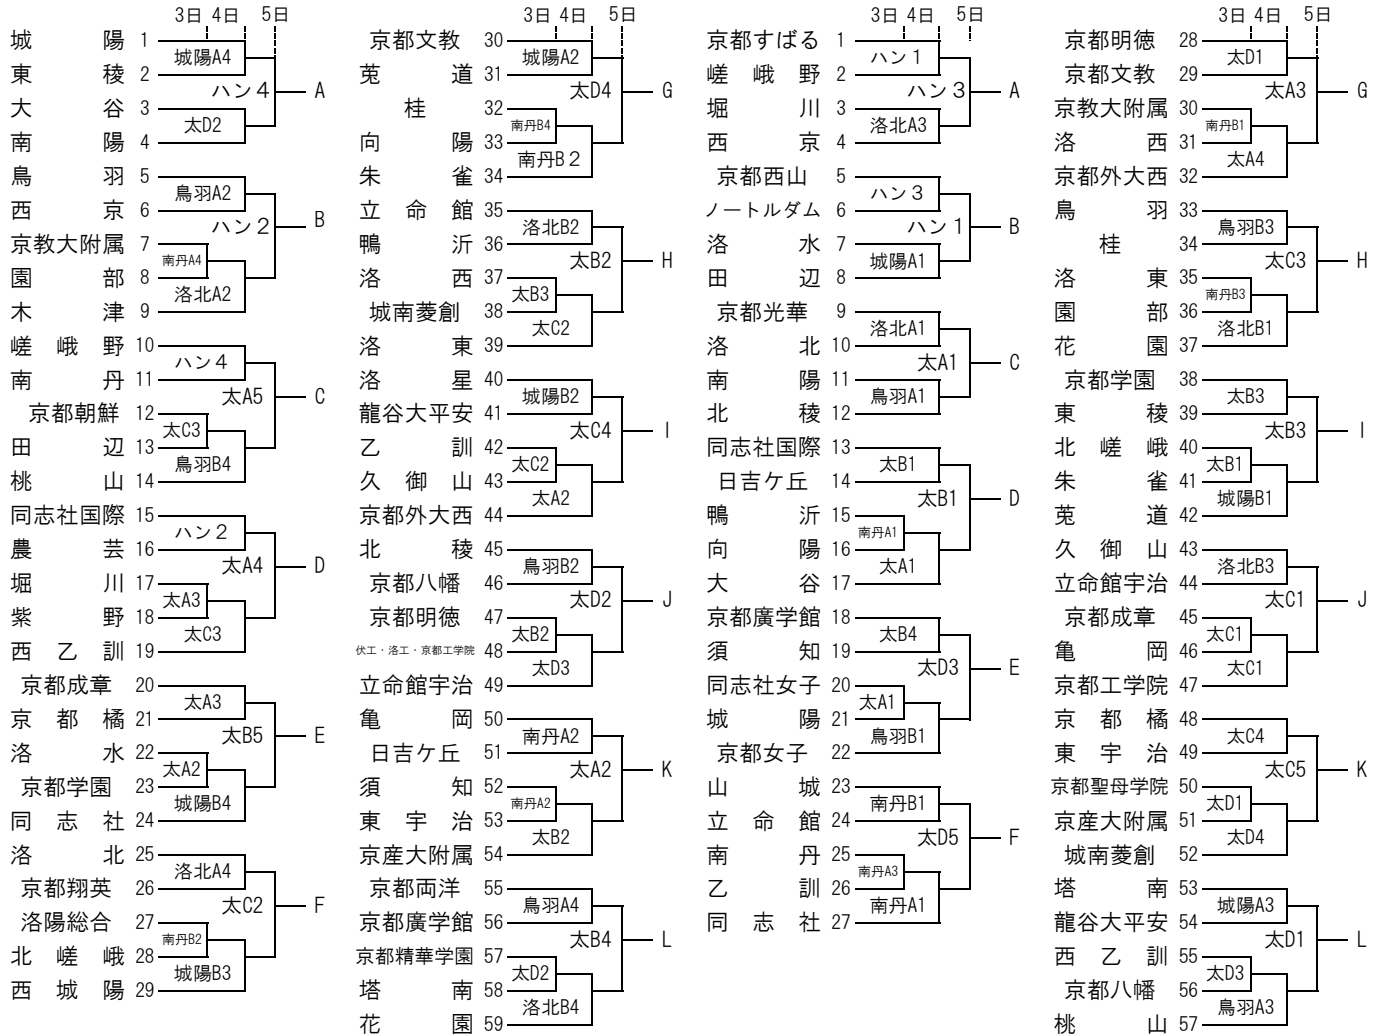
3日 4日 5日

城陽 1
東稜 2
大谷 3
南陽 4
鳥羽 5
西京 6
京教大附属 7
園部 8
木津 9
嵯峨野 10
南丹 11
京都朝鮮 12
田辺 13
桃山 14
同志社国際 15
農芸 16
堀川 17
紫野 18
西乙訓 19
京都成章 20
京都橘 21
洛水 22
京都学園 23
同志社 24
洛北 25
京都翔英 26
洛陽総合 27
北嵯峨 28
西城陽 29

城陽A4
ハン4
太D2
鳥羽A2
ハン2
南丹A4
洛北A2
ハン4
太A5
太C3
鳥羽B4
ハン2
太A4
太A3
太C3
太A3
太B5
太A2
城陽B4
洛北A4
太C2
南丹B2
城陽B3

A B C D E F

3日 4日 5日

京都文教 30
莵道 31
桂 32
向陽 33
朱雀 34
立命館 35
鴨沂 36
洛西 37
城南菱創 38
洛東 39
洛星 40
龍谷大平安 41
乙訓 42
久御山 43
京都外大西 44
北稜 45
京都八幡 46
京都明徳 47
伏工・洛工・京都工学院 48
立命館宇治 49
亀岡 50
日吉ケ丘 51
須知 52
東宇治 53
京産大附属 54
京都両洋 55
京都廣学館 56
京都精華学園 57
塔南 58
花園 59

城陽A2
太D4
南丹B4
南丹B2
洛北B2
太B2
太B3
太C2
城陽B2
太C4
太C2
太A2
鳥羽B2
太D2
太B2
太D3
南丹A2
太A2
南丹A2
太B2
鳥羽A4
太B4
太D2
洛北B4

G H I J K L

3日 4日 5日

京都すばる 1
嵯峨野 2
堀川 3
西京 4
京都西山 5
ノートルダム 6
洛水 7
田辺 8
京都光華 9
洛北 10
南陽 11
北稜 12
同志社国際 13
日吉ケ丘 14
鴨沂 15
向陽 16
大谷 17
京都廣学館 18
須知 19
同志社女子 20
城陽 21
京都女子 22
山城 23
立命館 24
南丹 25
乙訓 26
同志社 27

ハン1
ハン3
洛北A3
ハン3
ハン1
城陽A1
洛北A1
太A1
鳥羽A1
太B1
太B1
南丹A1
太A1
太B4
太D3
太A1
鳥羽B1
南丹B1
太D5
南丹A3
南丹A1

A B C D E F

3日 4日 5日

京都明徳 28
京都文教 29
京教大附属 30
洛西 31
京都外大西 32
鳥羽 33
桂 34
洛東 35
園部 36
花園 37
京都学園 38
東稜 39
北嵯峨 40
朱雀 41
莵道 42
久御山 43
立命館宇治 44
京都成章 45
亀岡 46
京都工学院 47
京都橘 48
東宇治 49
京都聖母学院 50
京産大附属 51
城南菱創 52
塔南 53
龍谷大平安 54
西乙訓 55
京都八幡 56
桃山 57

太D1
太A3
南丹B1
太A4
鳥羽B3
太C3
南丹B3
洛北B1
太B3
太B3
太B1
城陽B1
洛北B3
太C1
太C1
太C1
太C4
太C5
太D1
太D4
城陽A3
太D1
太D3
鳥羽A3

G H I J K L